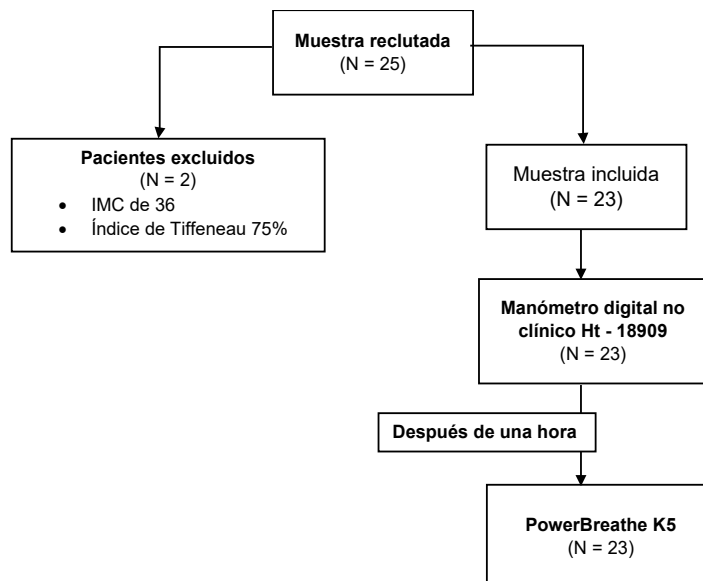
**Muestra reclutada**
(N = 25)

**Pacientes excluidos**
(N = 2)
- IMC de 36
- Índice de Tiffeneau 75%

Muestra incluida
(N = 23)

**Manómetro digital no clínico Ht - 18909**
(N = 23)

**Después de una hora**

**PowerBreathe K5**
(N = 23)